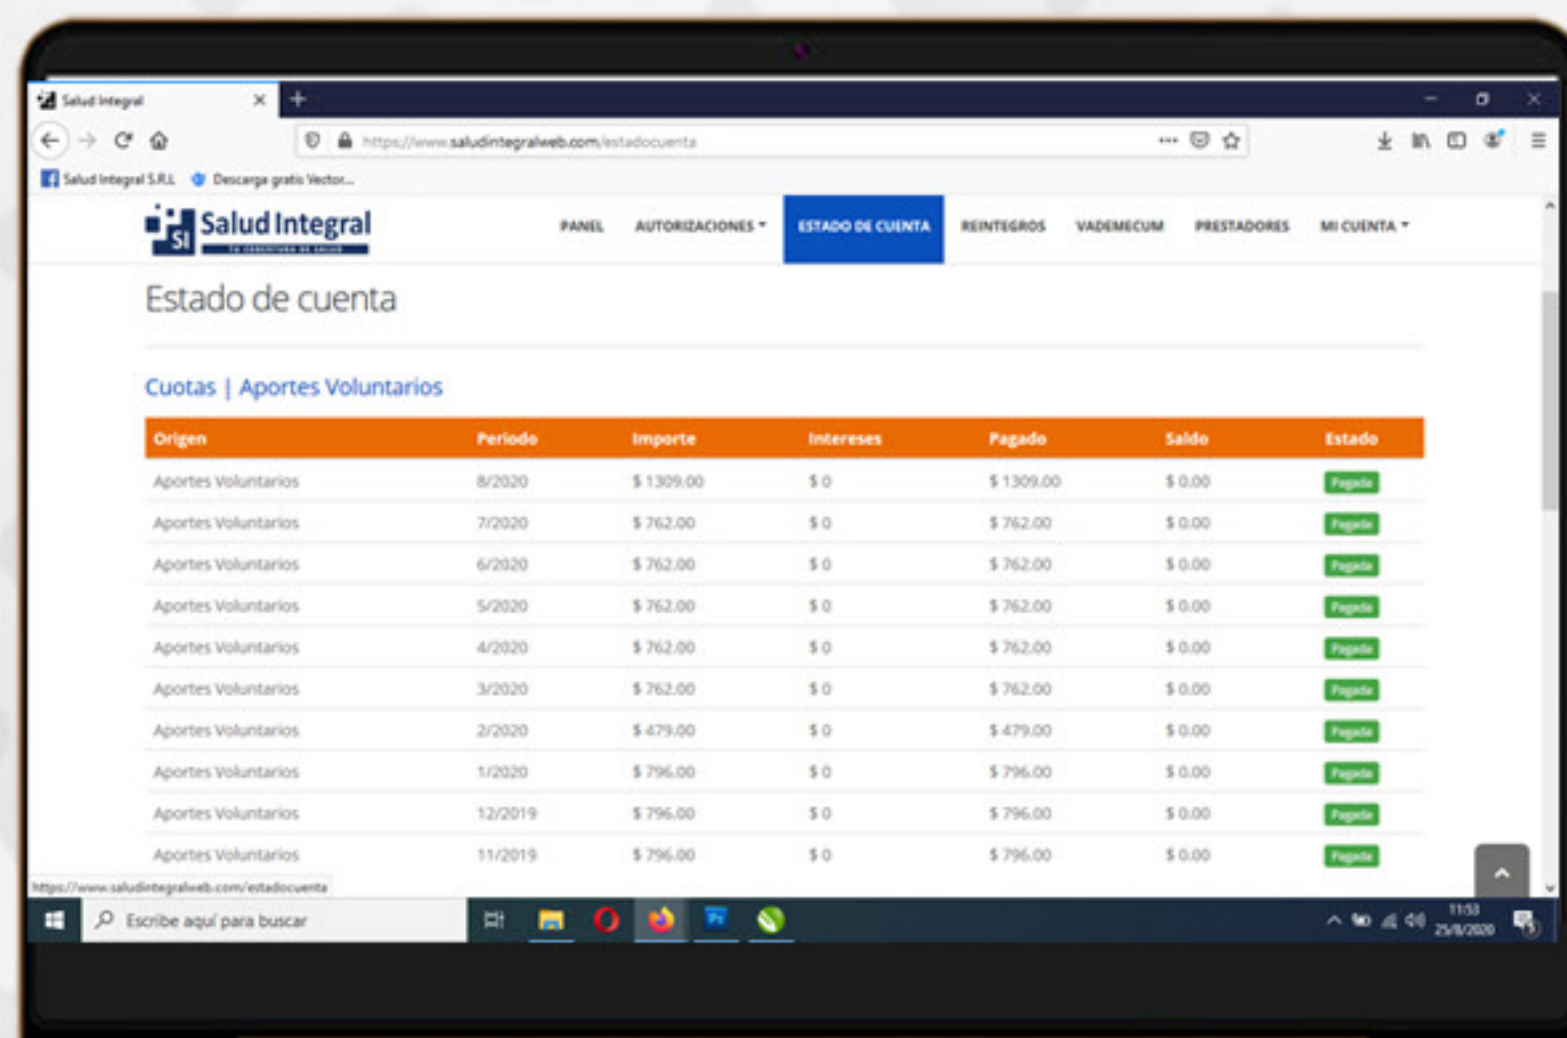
Salud Integral

https://www.saludintegralweb.com/estadocuenta

Salud Integral S.R.L. Descarga gratis Vector...

SI Salud Integral
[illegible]

PANEL AUTORIZACIONES ESTADO DE CUENTA REINTEGROS VADEMECUM PRESTADORES MI CUENTA

Estado de cuenta

Cuotas | Aportes Voluntarios

| Origen | Periodo | Importe | Intereses | Pagado | Saldo | Estado |
|---|---|---|---|---|---|---|
| Aportes Voluntarios | 8/2020 | $ 1309.00 | $ 0 | $ 1309.00 | $ 0.00 | Pagada |
| Aportes Voluntarios | 7/2020 | $ 762.00 | $ 0 | $ 762.00 | $ 0.00 | Pagada |
| Aportes Voluntarios | 6/2020 | $ 762.00 | $ 0 | $ 762.00 | $ 0.00 | Pagada |
| Aportes Voluntarios | 5/2020 | $ 762.00 | $ 0 | $ 762.00 | $ 0.00 | Pagada |
| Aportes Voluntarios | 4/2020 | $ 762.00 | $ 0 | $ 762.00 | $ 0.00 | Pagada |
| Aportes Voluntarios | 3/2020 | $ 762.00 | $ 0 | $ 762.00 | $ 0.00 | Pagada |
| Aportes Voluntarios | 2/2020 | $ 479.00 | $ 0 | $ 479.00 | $ 0.00 | Pagada |
| Aportes Voluntarios | 1/2020 | $ 796.00 | $ 0 | $ 796.00 | $ 0.00 | Pagada |
| Aportes Voluntarios | 12/2019 | $ 796.00 | $ 0 | $ 796.00 | $ 0.00 | Pagada |
| Aportes Voluntarios | 11/2019 | $ 796.00 | $ 0 | $ 796.00 | $ 0.00 | Pagada |

https://www.saludintegralweb.com/estadocuenta

Escribe aquí para buscar

11:53
25/8/2020